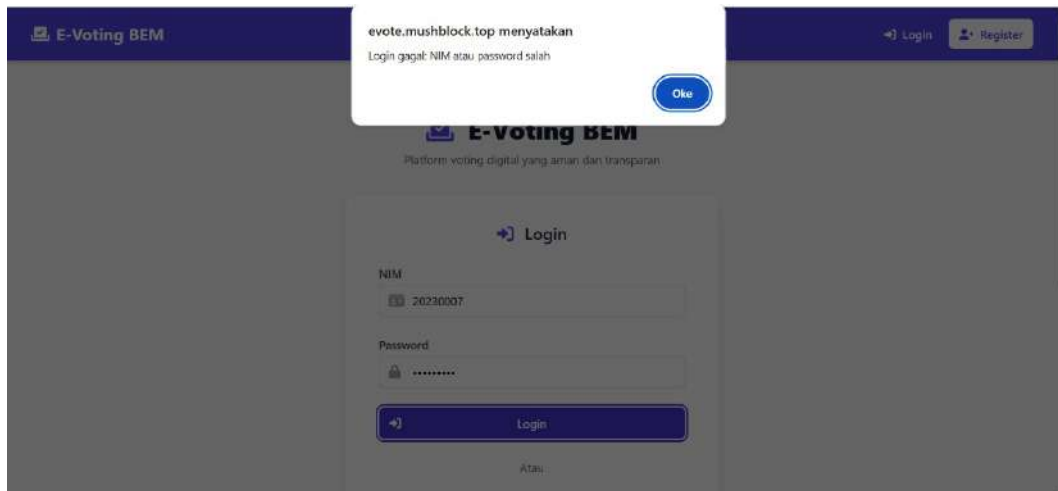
E-Voting BEM

evote.mushblock.top menyatakan

Login gagal: NIM atau password salah

Oke

Login

Register

E-Voting BEM

Platform voting digital yang aman dan transparan

Login

NIM

20230007

Password

•••••••••

Login

Atau